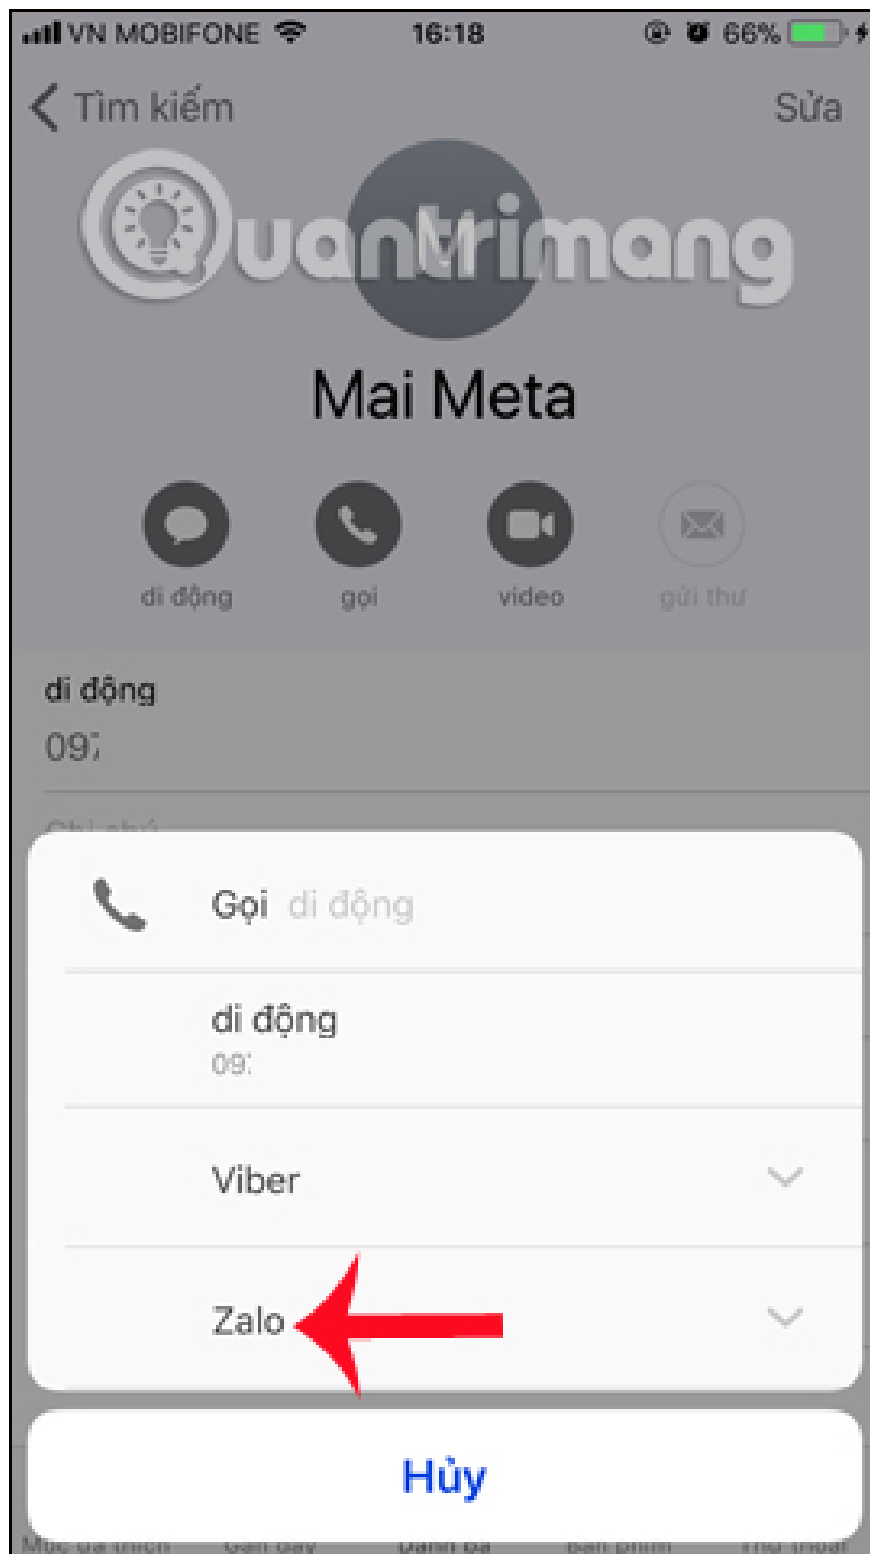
VN MOBIFONE 16:18 66%

Tìm kiếm Sửa

Quantrimang

M

Mai Meta

di động gọi video gửi thư

di động
09

Ghi chú

Gọi di động

di động
09

Viber

Zalo

Hủy

Mục ưa thích Gần đây Danh bạ Bàn phím Thư thoại